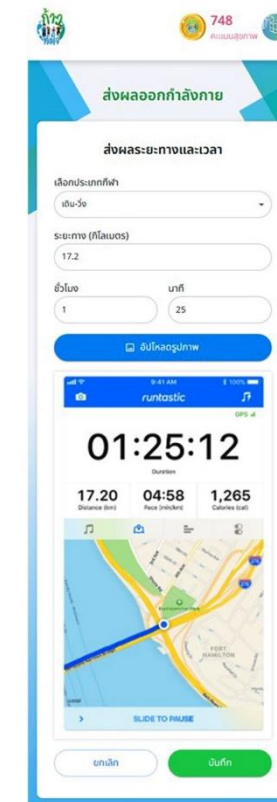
748
คะแนนสุขภาพ

ส่งผลออกกำลังกาย

ส่งผลระยะทางและเวลา

เลือกประเภทกีฬา
เดิน-วิ่ง

ระยะทาง (กิโลเมตร)
17.2

ชั่วโมง
1

นาที
25

อัปโหลดรูปภาพ

9:41 AM
100%
runtastic
GPS

01:25:12
Duration

17.20
Distance (km)

04:58
Pace (min/km)

1,265
Calories (cal)

FORT HAMILTON

SLIDE TO PAUSE

ยกเลิก

บันทึก